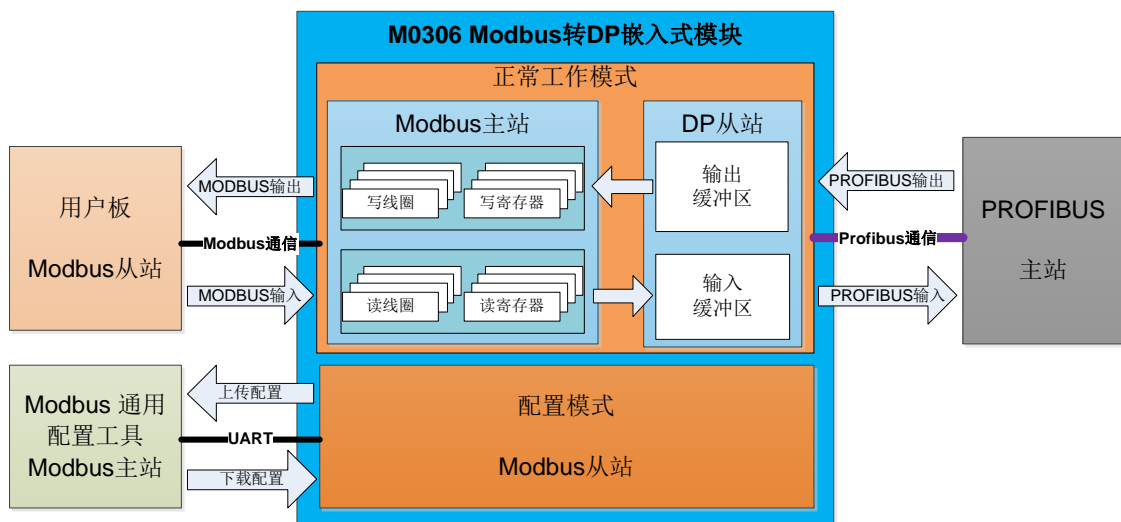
M0306 Modbus转DP嵌入式模块

正常工作模式

Modbus主站

写线圈

写寄存器

读线圈

读寄存器

DP从站

输出
缓冲区

输入
缓冲区

用户板

Modbus从站

MODBUS输出

Modbus通信

MODBUS输入

PROFIBUS输出

Profibus通信

PROFIBUS输入

PROFIBUS

主站

Modbus 通用
配置工具
Modbus主站

上传配置

UART

下载配置

配置模式

Modbus从站